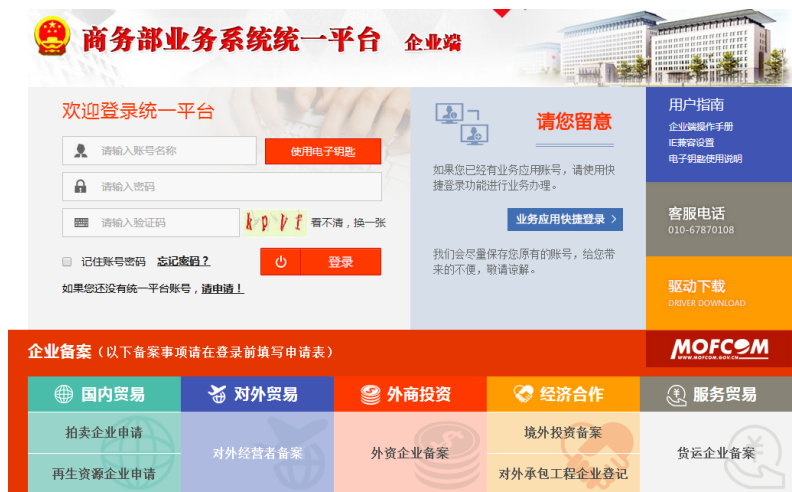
商务部业务系统统一平台 企业端

欢迎登录统一平台

请输入账号名称

使用电子钥匙

请输入密码

请输入验证码

kpvt 看不清，换一张

记住账号密码 忘记密码？

登录

如果您还没有统一平台账号，请申请！

请您留意

如果您已经有业务应用账号，请使用快捷登录功能进行业务办理。

业务应用快捷登录 >

我们会尽量保存您原有的账号，给您带来的不便，敬请谅解。

用户指南

企业端操作手册

IE兼容设置

电子钥匙使用说明

客服电话

010-67870108

驱动下载

DRIVER DOWNLOAD

企业备案（以下备案事项请在登录前填写申请表）

MOFCOM

WWW.MOFCOM.GOV.CN

国内贸易

对外贸易

外商投资

经济合作

服务贸易

拍卖企业申请

再生资源企业申请

对外经营者备案

外资企业备案

境外投资备案

对外承包工程企业登记

货运企业备案